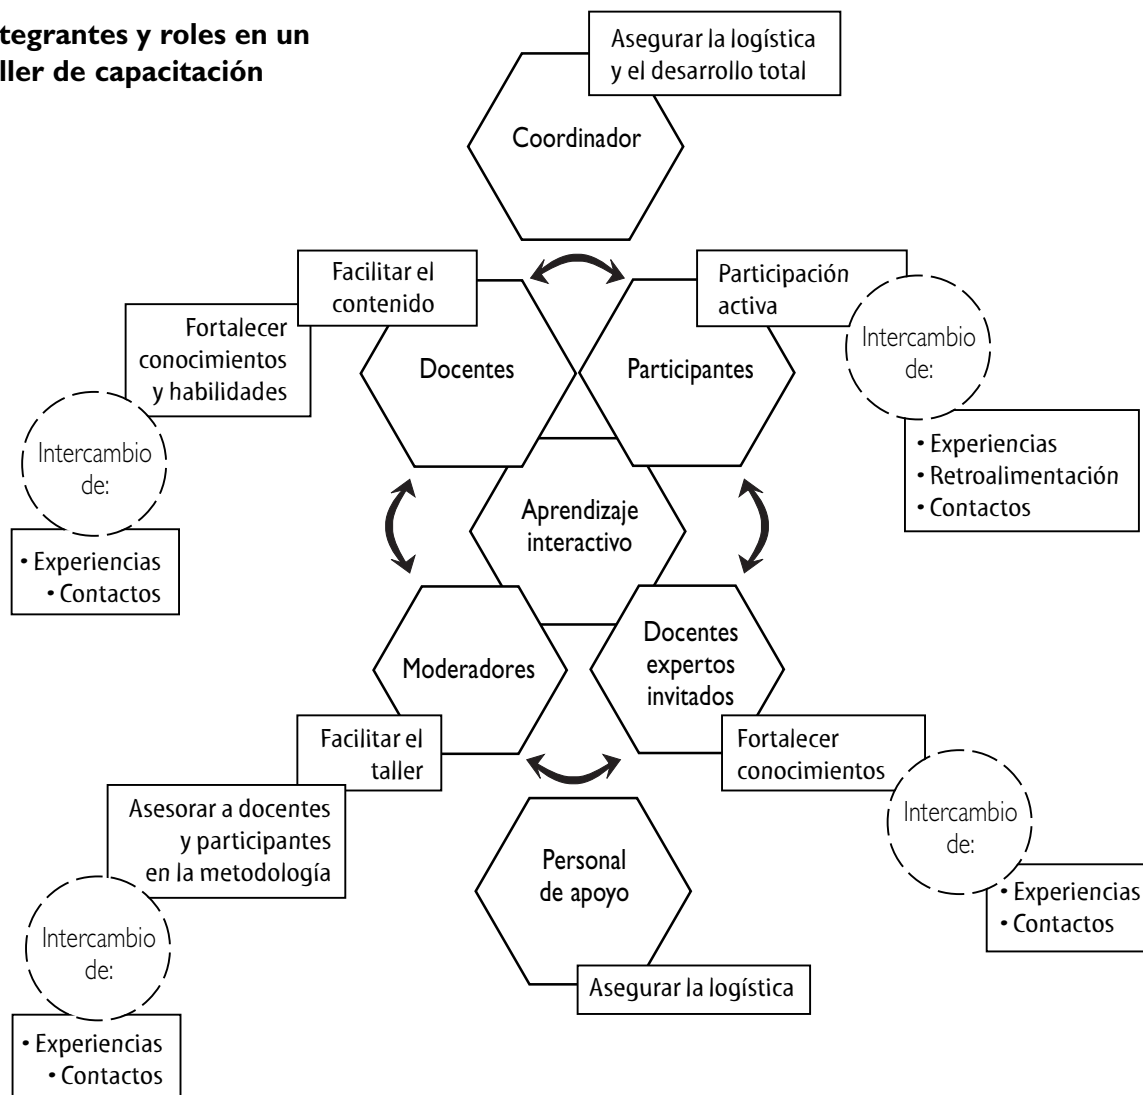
tegrantes y roles en un
ller de capacitación

Asegurar la logística y el desarrollo total

Coordinador

Facilitar el contenido

Fortalecer conocimientos y habilidades

Docentes

Participación activa

Participantes

Intercambio de:

• Experiencias
• Retroalimentación
• Contactos

Intercambio de:

• Experiencias
• Contactos

Aprendizaje interactivo

Moderadores

Docentes expertos invitados

Facilitar el taller

Asesorar a docentes y participantes en la metodología

Fortalecer conocimientos

Intercambio de:

• Experiencias
• Contactos

Personal de apoyo

Asegurar la logística

Intercambio de:

• Experiencias
• Contactos